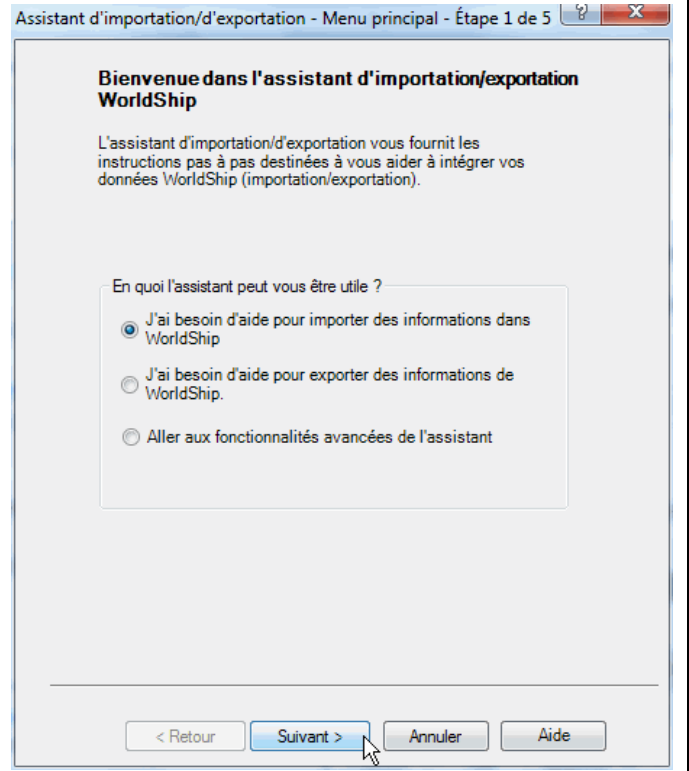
Assistant d'importation/d'exportation - Menu principal - Étape 1 de 5

Bienvenue dans l'assistant d'importation/exportation WorldShip

L'assistant d'importation/d'exportation vous fournit les instructions pas à pas destinées à vous aider à intégrer vos données WorldShip (importation/exportation).

En quoi l'assistant peut vous être utile ?

J'ai besoin d'aide pour importer des informations dans WorldShip

J'ai besoin d'aide pour exporter des informations de WorldShip.

Aller aux fonctionnalités avancées de l'assistant

< Retour

Suivant >

Annuler

Aide